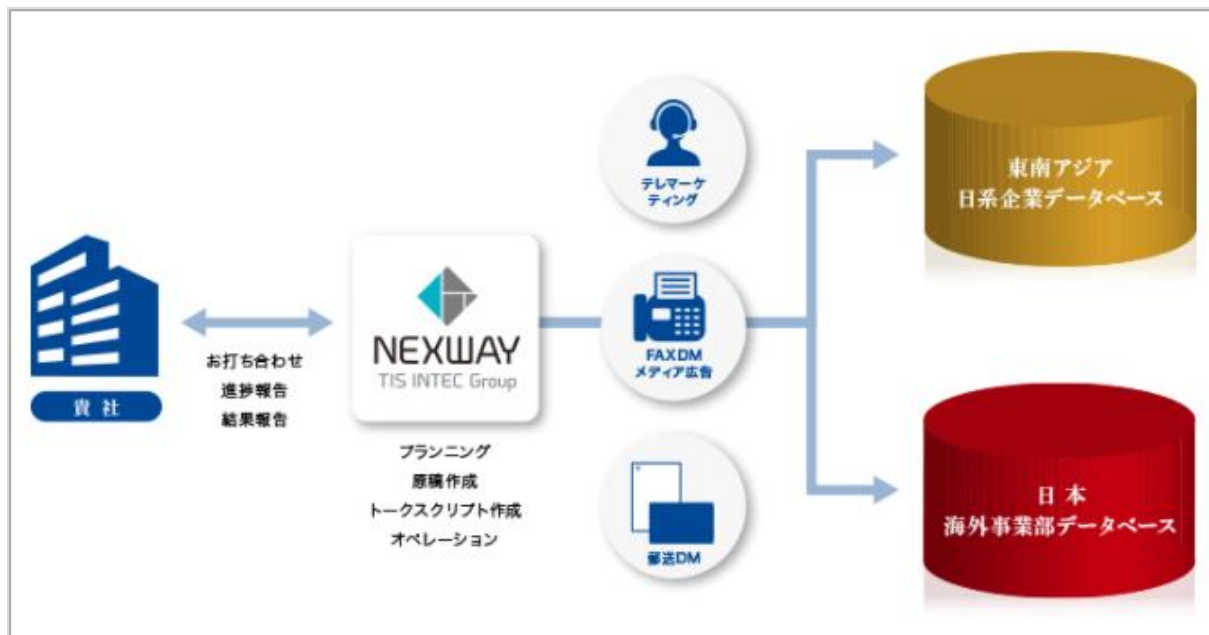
貴社

お打ち合わせ
進捗報告
結果報告

NEXWAY
TIS INTEC Group

プランニング
原稿作成
トークスクリプト作成
オペレーション

テレマーケティング

FAXDM
メディア広告

郵送DM

東南アジア
日系企業データベース

日本
海外事業部データベース